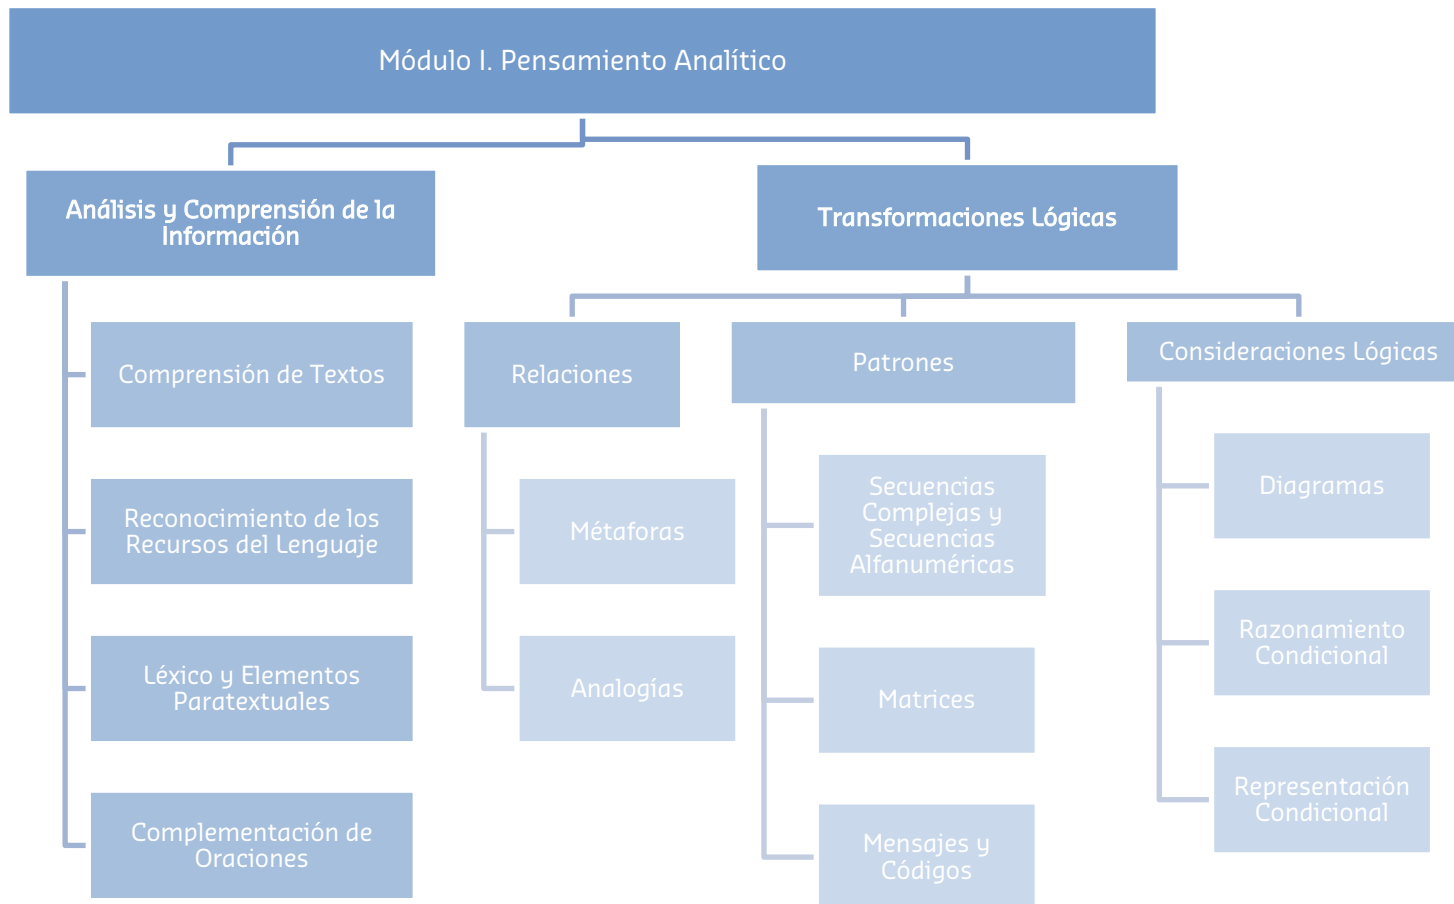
Módulo I. Pensamiento Analítico

Análisis y Comprensión de la Información

Comprensión de Textos

Reconocimiento de los Recursos del Lenguaje

Léxico y Elementos Paratextuales

Complementación de Oraciones

Transformaciones Lógicas

Relaciones

Métaforas

Analogías

Patrones

Secuencias Complejas y Secuencias Alfanuméricas

Matrices

Mensajes y Códigos

Consideraciones Lógicas

Diagramas

Razonamiento Condicional

Representación Condicional